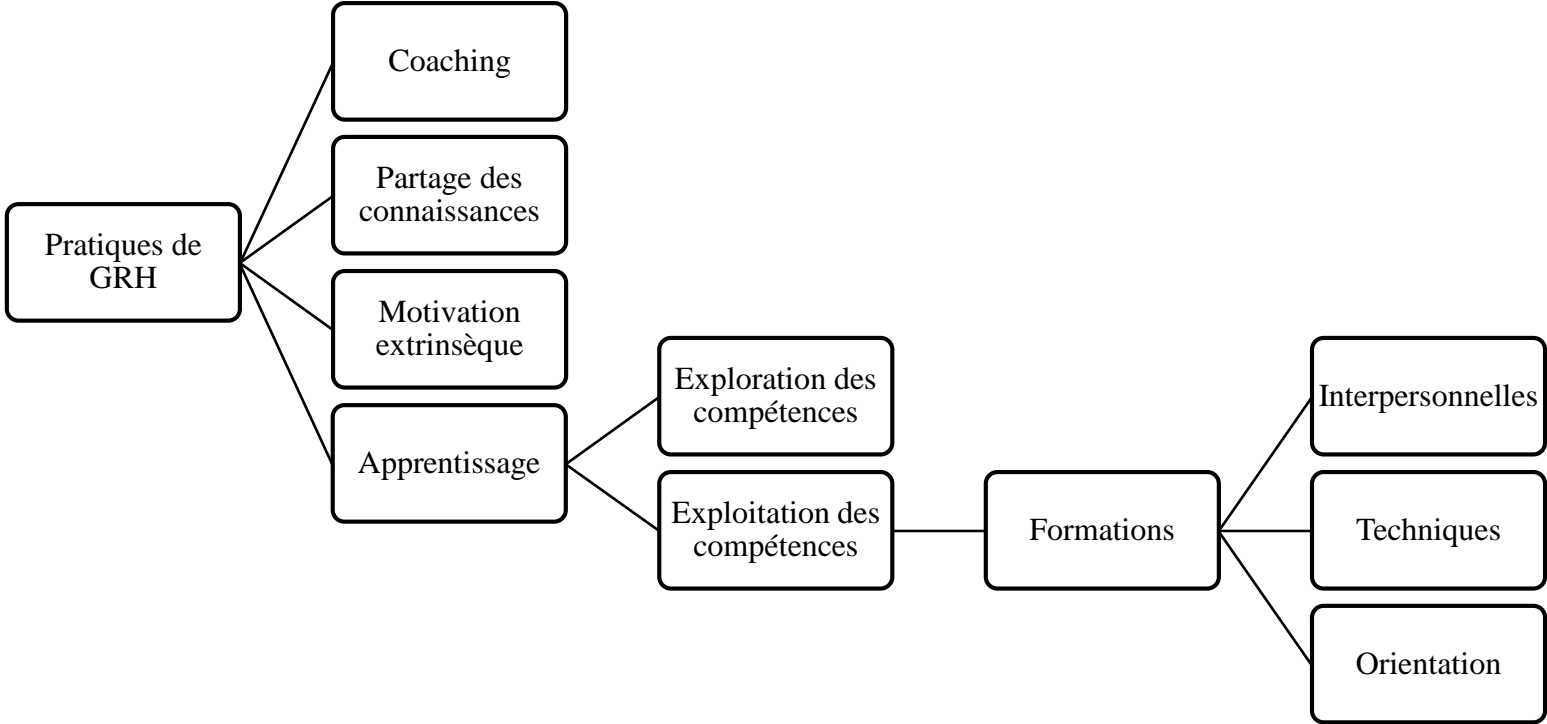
Pratiques de GRH

Coaching

Partage des connaissances

Motivation extrinsèque

Apprentissage

Exploration des compétences

Exploitation des compétences

Formations

Interpersonnelles

Techniques

Orientation